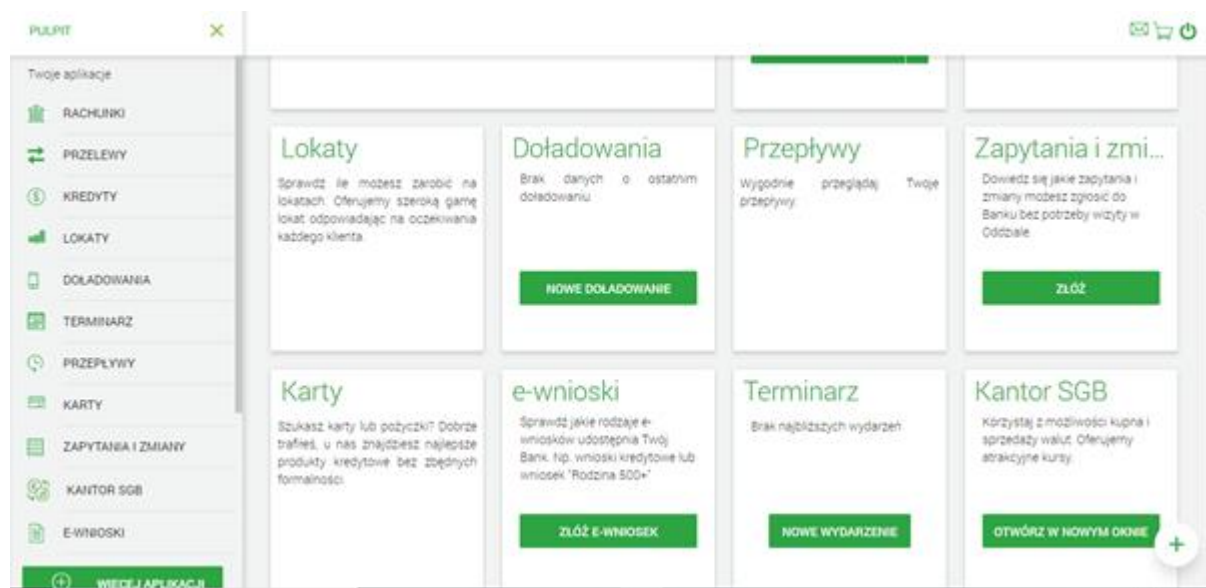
PULPIT ×

Twoje aplikacje

RACHUNKI

PRZELEWY

KREDYTY

LOKATY

DOŁADOWANIA

TERMINARZ

PRZEPŁYWY

KARTY

ZAPYTANIA I ZMIANY

KANTOR SGB

E-WNIOSKI

WIĘCEJ APLIKACJI

Lokaty

Sprawdź ile możesz zarobić na lokatach. Oferujemy szeroką gamę lokat odpowiadając na oczekiwania każdego klienta.

Doładowania

Brak danych o ostatnim doładowaniu

NOWE DOŁADOWANIE

Przepływy

Wygodnie przeglądaj Twoje przepływy

Zapytania i zmi...

Dowiedz się jakie zapytania i zmiany możesz zgłosić do Banku bez potrzeby wizyty w Oddziale

ZŁÓŻ

Karty

Szukasz karty lub pożyczki? Dobrze trafiłeś, u nas znajdziesz najlepsze produkty kredytowe bez zbędnych formalności.

e-wnioski

Sprawdź jakie rodzaje e-wniosków udostępnia Twój Bank. Np. wnioski kredytowe lub wniosek "Rodzina 500+"

ZŁÓŻ E-WNIOSEK

Terminarz

Brak najbliższych wydarzeń

NOWE WYDARZENIE

Kantor SGB

Korzystaj z możliwości kupna i sprzedaży walut. Oferujemy atrakcyjne kursy.

OTWÓRZ W NOWYM OKNIE

+